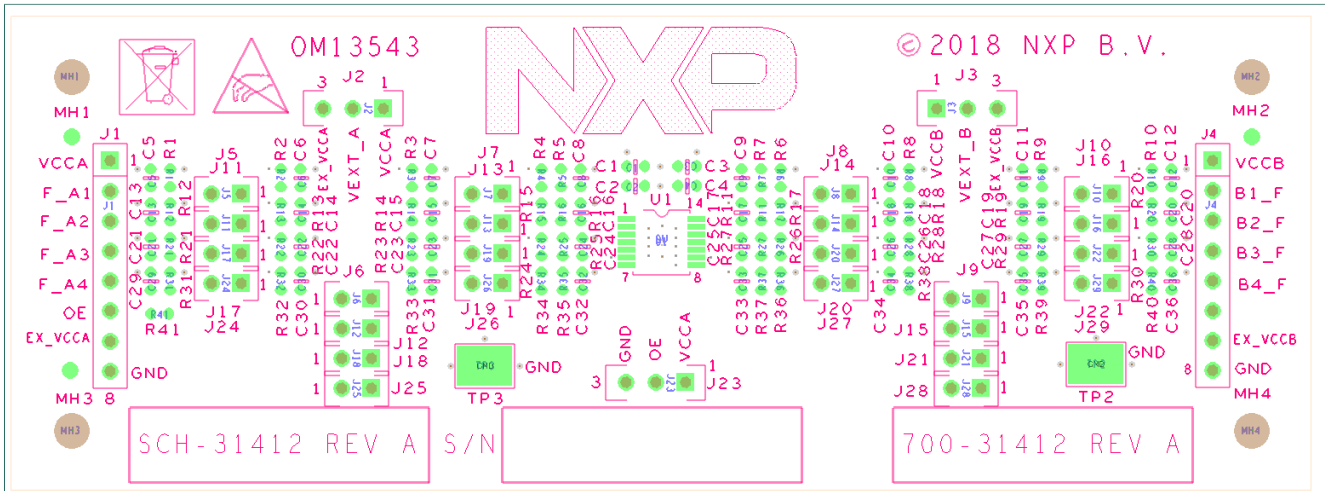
OM13543

NXP

© 2018 NXP B.V.

MH1

MH2

MH1

MH2

3 J2 1

1 J3 3

J1

VCCA

F_A1

F_A2

F_A3

F_A4

OE

EX_VCCA

GND

MH3 8

MH3

J4

VCCB

B1_F

B2_F

B3_F

B4_F

EX_VCCB

GND

8

MH4

MH4

C5 R1 C13 R12 C21 R21 C29 R31 R41

J5 J11 J17 J24

R2 C6 EX_VCCA R13 C14 R22 C22 R32 C30

VEXT_A VCCA

R3 C7 R14 C15 R23 C23 R33 C31

J6 J12 J18 J25

J7 J13 J19 J26

R4 R5 C8 R15 R16 R24 R25 R34 R35 C32

C1 C2 C3 C4 U1 1 14 7 8

C24 C16 C25 C17

C9 R7 R6 R17 R26 C33 R37 R36

J8 J14 J20 J27

C10 R8 C18 C26 R18 R28 R38 C34

VCCB VEXT_B EX_VCCB

C11 R9 C19 C27 R19 R29 C35 R39

J9 J15 J21 J28

J10 J16 J22 J29

R10 R20 C12 C20 C28 R30 R40 C36

GND

TP3

GND OE VCCA

3 1 J23

GND

TP2

SCH-31412 REV A S/N

700-31412 REV A